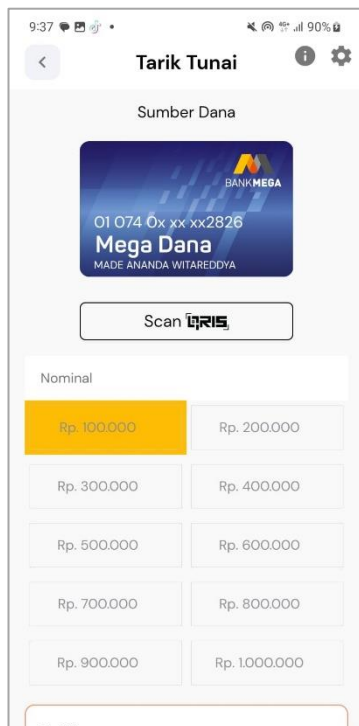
9:37 90%

Tarik Tunai

Sumber Dana

BANKMEGA

01 074 0x xx xx2826

Mega Dana

MADE ANANDA WITAREDDYA

Scan QRIS

Nominal

| Rp. 100.000 | Rp. 200.000 |
|---|---|
| Rp. 300.000 | Rp. 400.000 |
| Rp. 500.000 | Rp. 600.000 |
| Rp. 700.000 | Rp. 800.000 |
| Rp. 900.000 | Rp. 1.000.000 |